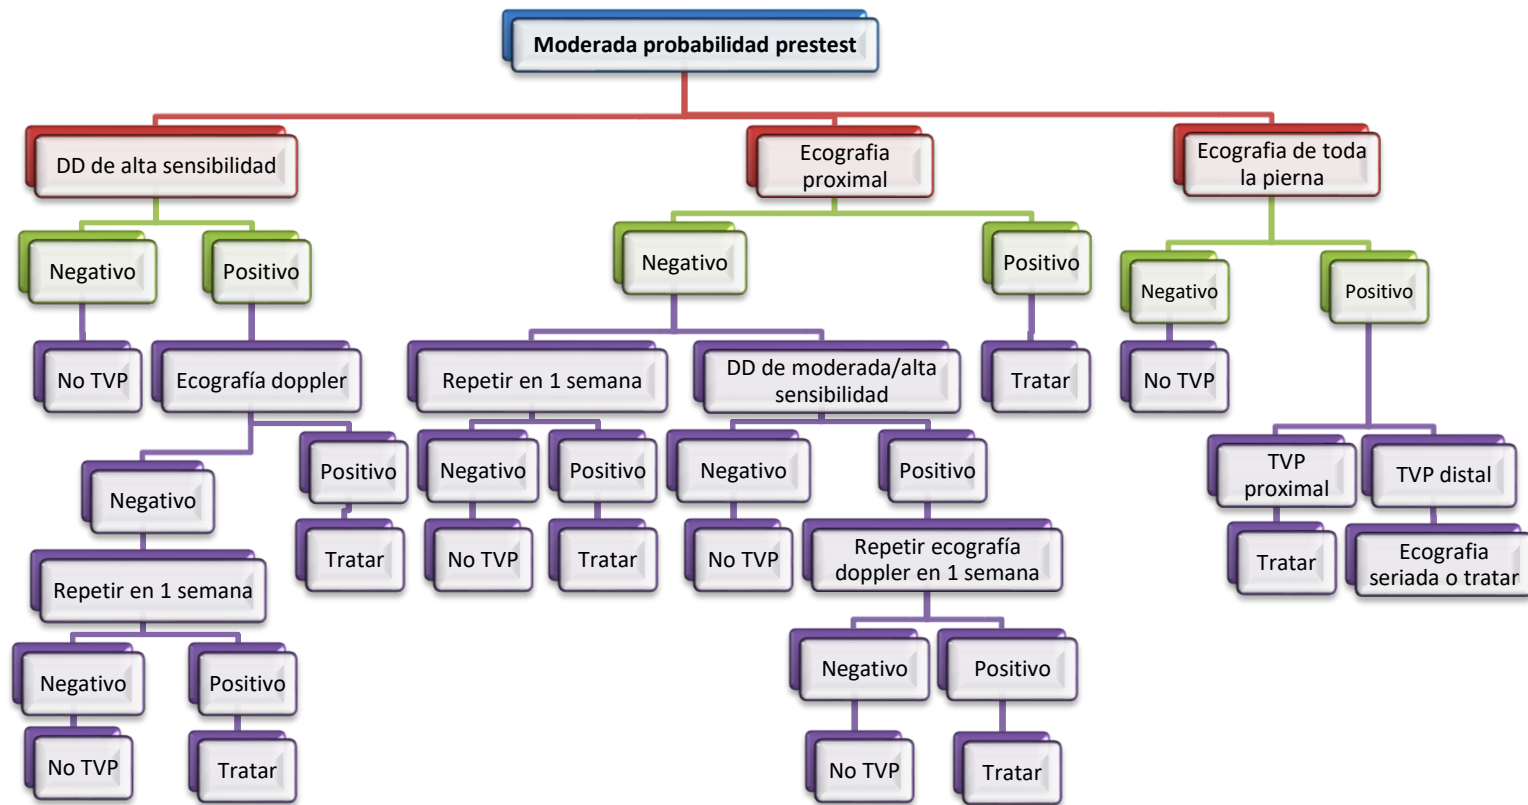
Moderada probabilidad prestest

DD de alta sensibilidad

Negativo

Positivo

No TVP

Ecografía doppler

Negativo

Positivo

Tratar

Repetir en 1 semana

Negativo

Positivo

No TVP

Tratar

Ecografia proximal

Negativo

Positivo

Repetir en 1 semana

DD de moderada/alta sensibilidad

Negativo

Positivo

No TVP

Tratar

Negativo

Positivo

No TVP

Repetir ecografía doppler en 1 semana

Negativo

Positivo

No TVP

Tratar

Tratar

Ecografia de toda la pierna

Negativo

Positivo

No TVP

TVP proximal

TVP distal

Tratar

Ecografia seriada o tratar